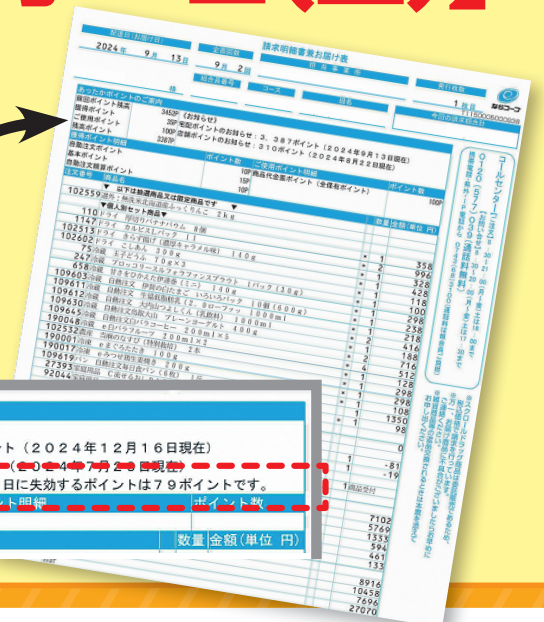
配達日(お届け日)
2024 年 9 月 13 日
請求明細書兼お届け書
定番回数 9 週 2 回
総合番号
コース
班名
発行枚数
1 枚目
ならコープ
あったかポイントのご案内
前回ポイント残高 3452P (お知らせ)
獲得ポイント 39P 失効ポイントのお知らせ:3,387ポイント(2024年9月13日現在)
ご使用ポイント 100P 失効予定ポイントのお知らせ:310ポイント(2024年9月22日現在)
残高ポイント 3387P
獲得ポイント明細
ポイント数
ご使用ポイント明細
ポイント数
自動注文ポイント 10P
基本ポイント 15P 商品代金割引ポイント(全体有ポイント) 100P
自動注文種類ポイント 10P
注文番号 商品名 数量 金額(単位 円)
102559 以下は軽減税率8%対象商品です
110 ドライ 2kg
1147 ドライ
102513 ドライ
102602 ドライ
75 冷蔵
247 冷蔵 358
618 冷蔵 996
109603 冷凍 328
109611 冷凍 428
109612 冷凍 118
109630 冷凍 100
109645 冷凍 298
190048 冷凍 238
105232 冷凍 218
190001 冷凍 98
190017 冷凍 188
109619 516
27393 512
92044 128
298
298
578
1350
98
-81
-19
7102
5769
1333
594
461
133
8916
10458
7696
27070
コールセンター 0120-(フリーダイヤル)
ント(2024年12月16日現在)
(2024年7月20日現在)
日に失効するポイントは79ポイントです。
ント明細
ポイント数
数量 金額(単位 円)